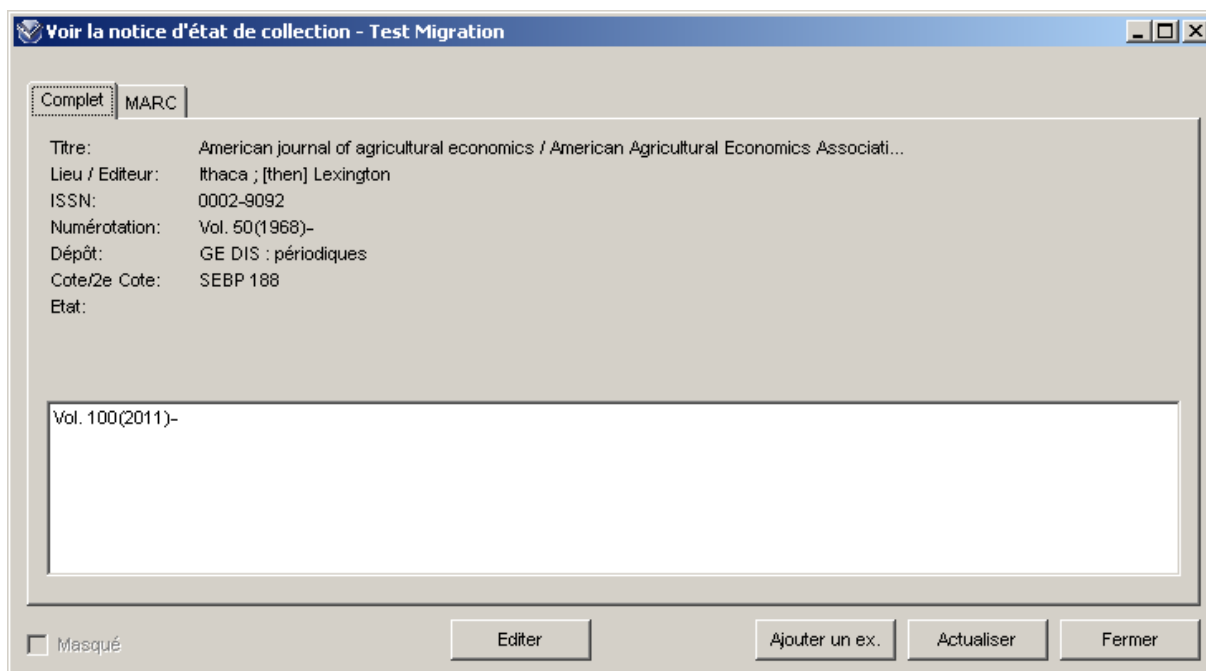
Voir la notice d'état de collection - Test Migration

Complet | MARC

| | |
|---|---|
| Titre: | American journal of agricultural economics / American Agricultural Economics Associati... |
| Lieu / Editeur: | Ithaca ; [then] Lexington |
| ISSN: | 0002-9092 |
| Numérotation: | Vol. 50(1968)- |
| Dépôt: | GE DIS : périodiques |
| Cote/2e Cote: | SEBP 188 |
| Etat: | |

Vol. 100(2011)-

Masqué

Editer

Ajouter un ex.

Actualiser

Fermer